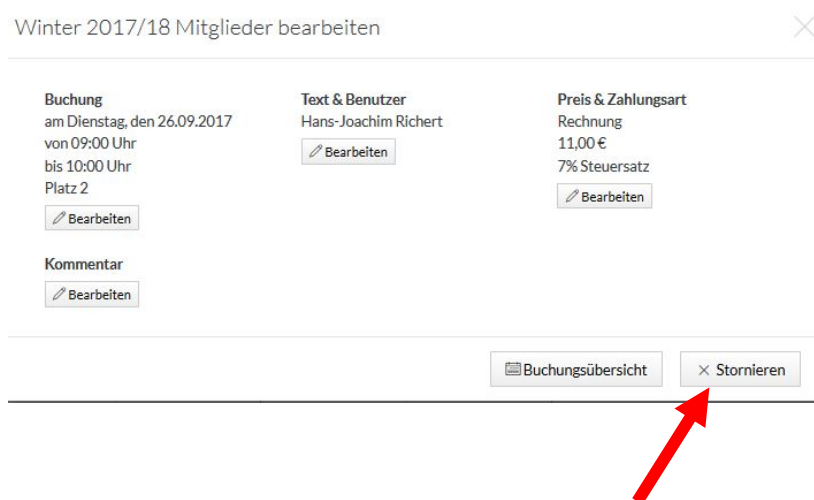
Winter 2017/18 Mitglieder bearbeiten

Buchung
am Dienstag, den 26.09.2017
von 09:00 Uhr
bis 10:00 Uhr
Platz 2

Bearbeiten

Kommentar

Bearbeiten

Text & Benutzer
Hans-Joachim Richert

Bearbeiten

Preis & Zahlungsart
Rechnung
11,00 €
7% Steuersatz

Bearbeiten

Buchungsübersicht

× Stornieren